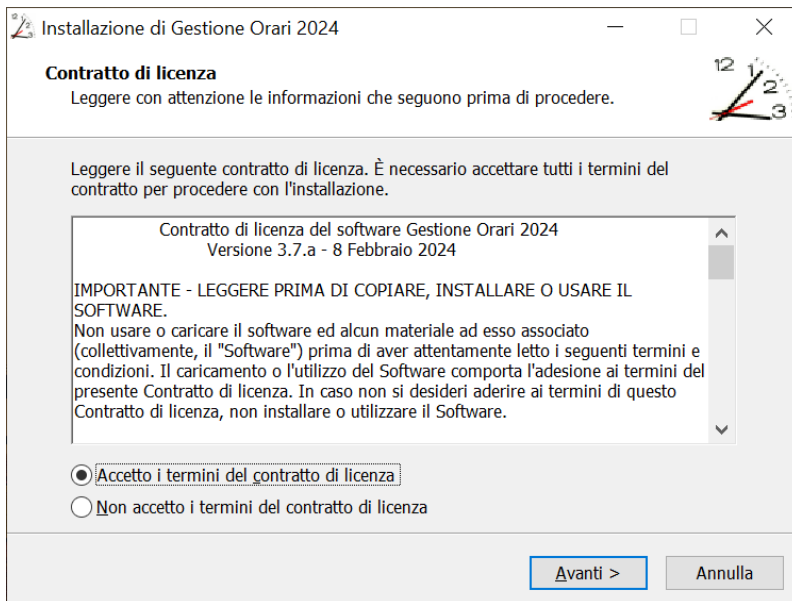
Installazione di Gestione Orari 2024

Contratto di licenza
Leggere con attenzione le informazioni che seguono prima di procedere.

12 1 2 3

Leggere il seguente contratto di licenza. È necessario accettare tutti i termini del contratto per procedere con l'installazione.

Contratto di licenza del software Gestione Orari 2024
Versione 3.7.a - 8 Febbraio 2024

IMPORTANTE - LEGGERE PRIMA DI COPIARE, INSTALLARE O USARE IL SOFTWARE.
Non usare o caricare il software ed alcun materiale ad esso associato (collettivamente, il "Software") prima di aver attentamente letto i seguenti termini e condizioni. Il caricamento o l'utilizzo del Software comporta l'adesione ai termini del presente Contratto di licenza. In caso non si desideri aderire ai termini di questo Contratto di licenza, non installare o utilizzare il Software.

Accetto i termini del contratto di licenza
Non accetto i termini del contratto di licenza

Avanti >
Annulla